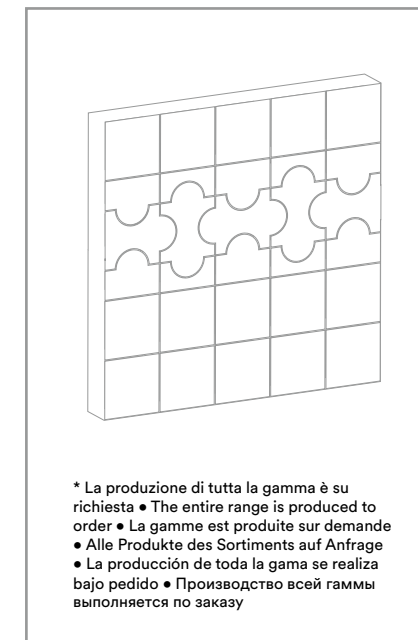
* La produzione di tutta la gamma è su richiesta • The entire range is produced to order • La gamme est produite sur demande • Alle Produkte des Sortiments auf Anfrage • La producción de toda la gama se realiza bajo pedido • Производство всей гаммы выполняется по заказу